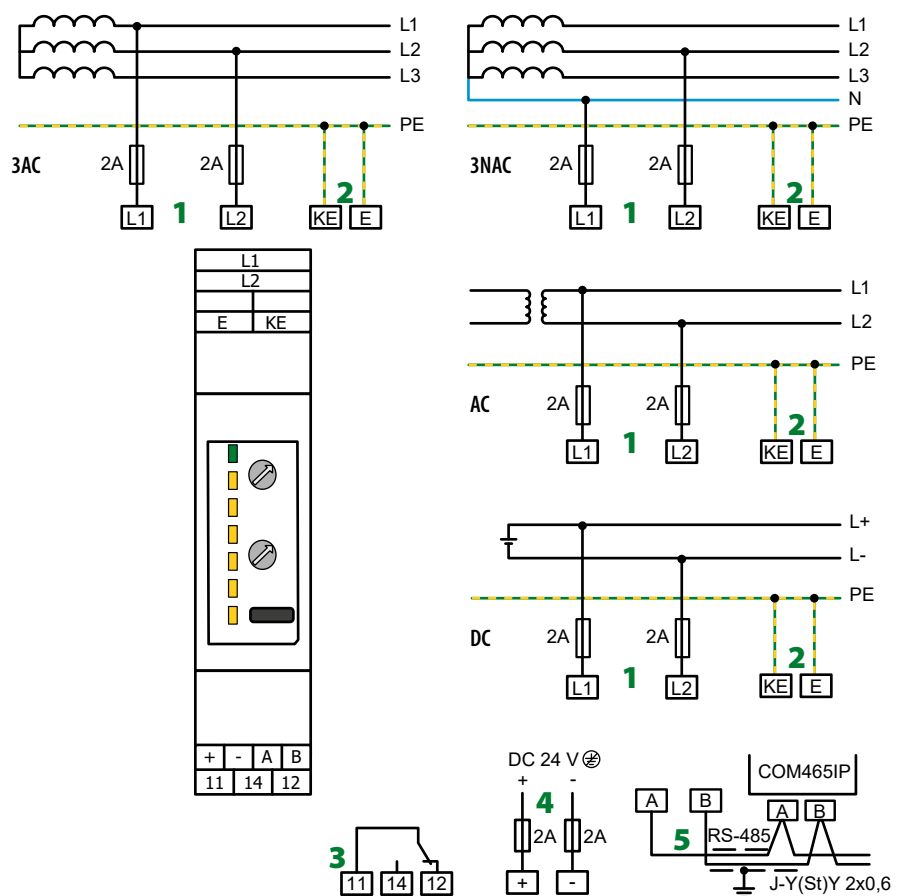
L1
L2
L3
PE
3AC
2A
2A
1
2
L1
L2
KE
E

L1
L2
L3
N
PE
3NAC
2A
2A
1
2
L1
L2
KE
E

L1
L2
E
KE

+
-
A
B
11
14
12

L1
L2
PE
AC
2A
2A
1
2
L1
L2
KE
E

L+
L-
PE
DC
2A
2A
1
2
L1
L2
KE
E

3
11
14
12

DC 24 V
+
-
4
2A
2A
+
-

COM465IP
A
B
A
B
5
RS-485
J-Y(St)Y 2x0,6